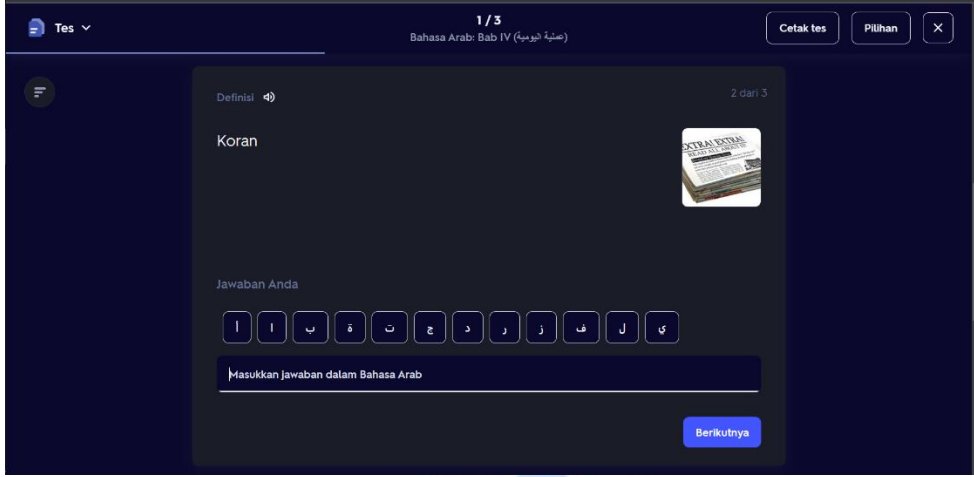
Tes

1 / 3
Bahasa Arab: Bab IV (عملية اليومية)

Cetak tes
Pilihan
×

Definisi

2 dari 3

Koran

EXTRA! EXTRA! READ ALL ABOUT IT

Jawaban Anda

أ ا ب ة ت ج د ر ز ف ل ي

Masukkan jawaban dalam Bahasa Arab

Berikutnya